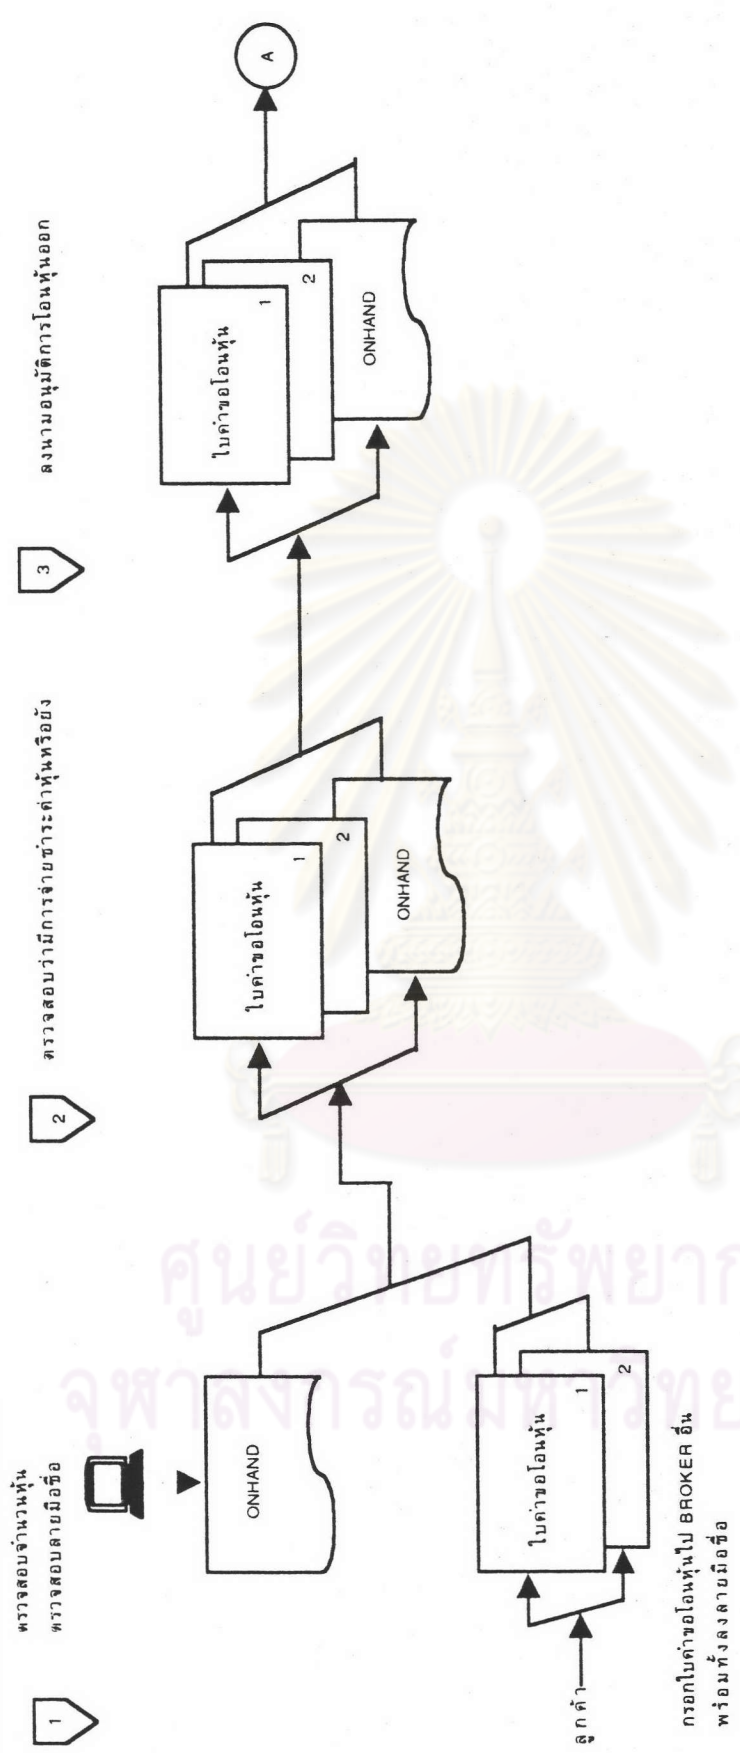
1
ตรวจสอบจำนวนหุ้น
ตรวจสอบลายมือชื่อ

ONHAND

ใบคำขอโอนหุ้น 1 2

ลูกค้า

กรอกใบคำขอโอนหุ้นไป BROKER อื่น
พร้อมทั้งลงลายมือชื่อ

2
ตรวจสอบว่ามีการจ่ายชำระค่าหุ้นหรือยัง

ใบคำขอโอนหุ้น 1 2

ONHAND

3
ลงนามอนุมัติการโอนหุ้นออก

ใบคำขอโอนหุ้น 1 2

ONHAND

A

ศูนย์วิทยทรัพยากร
จุฬาลงกรณ์มหาวิทยาลัย